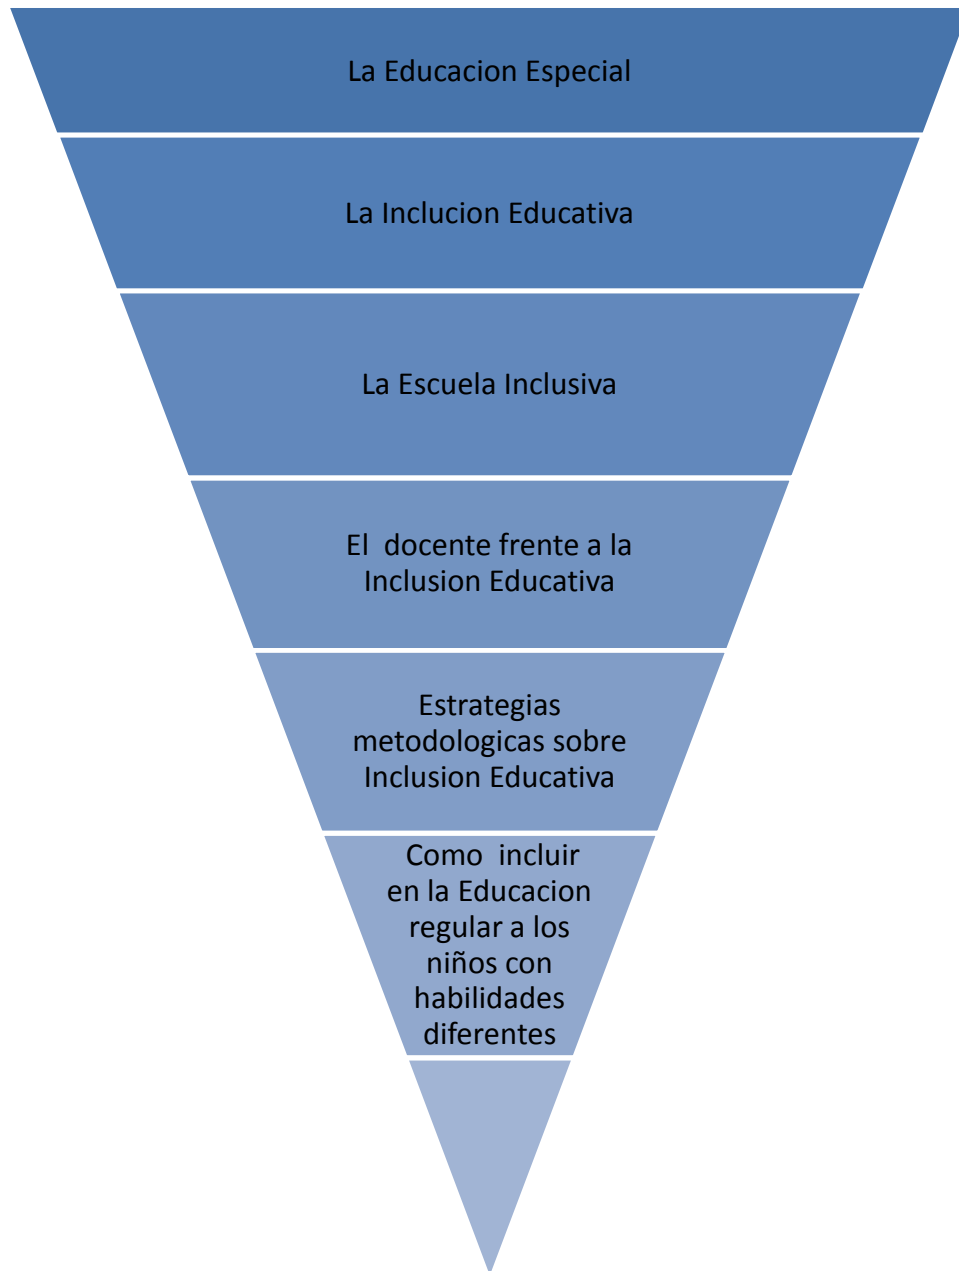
La Educacion Especial

La Inclucion Educativa

La Escuela Inclusiva

El docente frente a la Inclusion Educativa

Estrategias metodologicas sobre Inclusion Educativa

Como incluir en la Educacion regular a los niños con habilidades diferentes